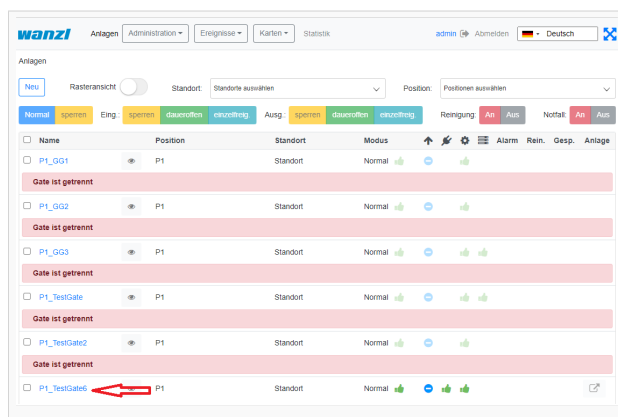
wanzl Anlagen Administration Ereignisse Karten Statistik admin Abmelden Deutsch

Anlagen

Neu Rasteransicht Standort: Standorte auswählen Position: Positionen auswählen

Normal sperren Eing.: sperren daueroffen einzelfreig. Ausg.: sperren daueroffen einzelfreig. Reinigung: An Aus Notfall: An Aus

| | Name | | Position | Standort | Modus | | | | | Alarm | Rein. | Gesp. | Anlage |
|---|---|---|---|---|---|---|---|---|---|---|---|---|---|
| | P1_GG1 | | P1 | Standort | Normal | | | | | | | | |
| Gate ist getrennt | | | | | | | | | | | | | |
| | P1_GG2 | | P1 | Standort | Normal | | | | | | | | |
| Gate ist getrennt | | | | | | | | | | | | | |
| | P1_GG3 | | P1 | Standort | Normal | | | | | | | | |
| Gate ist getrennt | | | | | | | | | | | | | |
| | P1_TestGate | | P1 | Standort | Normal | | | | | | | | |
| Gate ist getrennt | | | | | | | | | | | | | |
| | P1_TestGate2 | | P1 | Standort | Normal | | | | | | | | |
| Gate ist getrennt | | | | | | | | | | | | | |
| | P1_TestGate6 | | P1 | Standort | Normal | | | | | | | | |